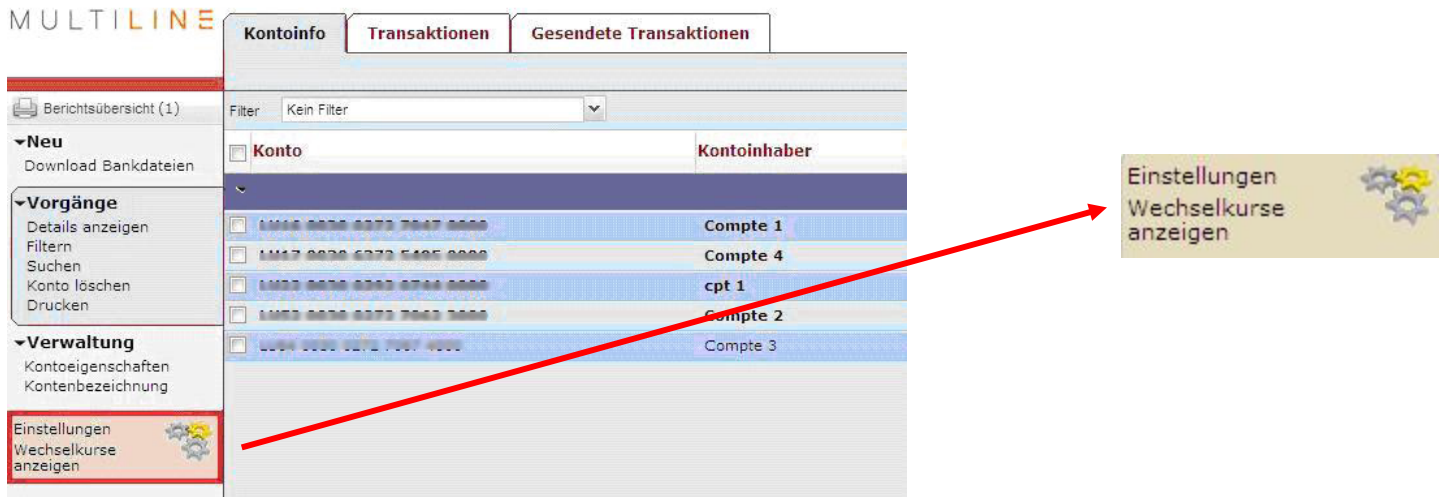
MULTILINE

Kontoinfo | Transaktionen | Gesendete Transaktionen

Berichtsübersicht (1)

Neu
Download Bankdateien

Vorgänge
Details anzeigen
Filtern
Suchen
Konto löschen
Drucken

Verwaltung
Kontoeigenschaften
Kontenbezeichnung

Einstellungen
Wechselkurse anzeigen

Filter Kein Filter

| Konto | Kontoinhaber |
|---|---|
| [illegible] | Compte 1 |
| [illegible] | Compte 4 |
| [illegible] | cpt 1 |
| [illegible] | Compte 2 |
| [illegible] | Compte 3 |

Einstellungen
Wechselkurse anzeigen